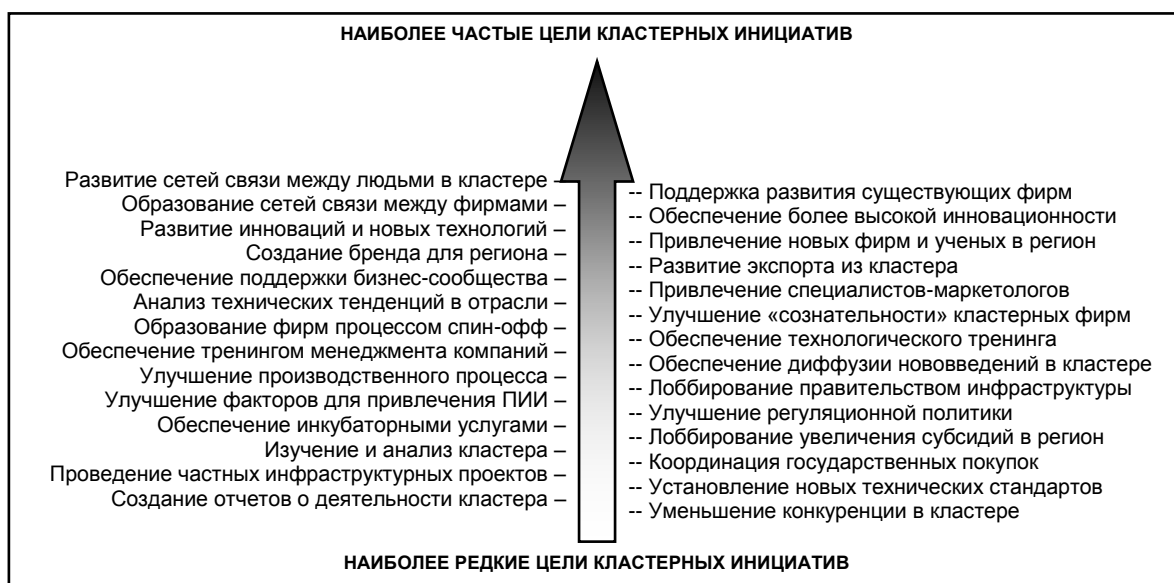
НАИБОЛЕЕ ЧАСТЫЕ ЦЕЛИ КЛАСТЕРНЫХ ИНИЦИАТИВ

Развитие сетей связи между людьми в кластере –
Образование сетей связи между фирмами –
Развитие инноваций и новых технологий –
Создание бренда для региона –
Обеспечение поддержки бизнес-сообщества –
Анализ технических тенденций в отрасли –
Образование фирм процессом спин-офф –
Обеспечение тренингом менеджмента компаний –
Улучшение производственного процесса –
Улучшение факторов для привлечения ПИИ –
Обеспечение инкубаторными услугами –
Изучение и анализ кластера –
Проведение частных инфраструктурных проектов –
Создание отчетов о деятельности кластера –

-- Поддержка развития существующих фирм
-- Обеспечение более высокой инновационности
-- Привлечение новых фирм и ученых в регион
-- Развитие экспорта из кластера
-- Привлечение специалистов-маркетологов
-- Улучшение «сознательности» кластерных фирм
-- Обеспечение технологического тренинга
-- Обеспечение диффузии нововведений в кластере
-- Лоббирование правительством инфраструктуры
-- Улучшение регуляционной политики
-- Лоббирование увеличения субсидий в регион
-- Координация государственных покупок
-- Установление новых технических стандартов
-- Уменьшение конкуренции в кластере

НАИБОЛЕЕ РЕДКИЕ ЦЕЛИ КЛАСТЕРНЫХ ИНИЦИАТИВ